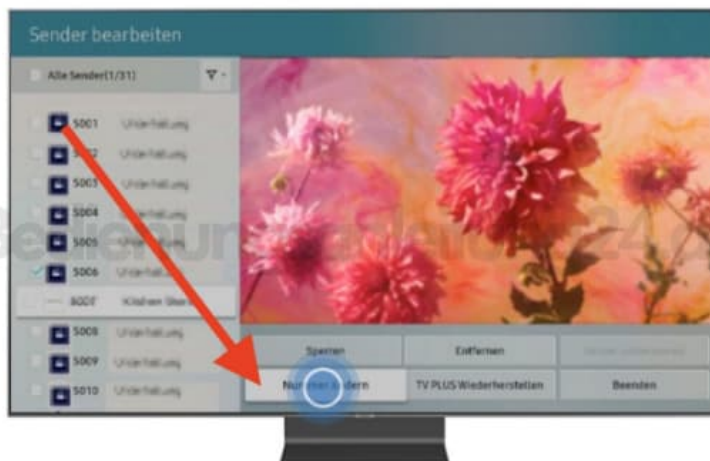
Sender bearbeiten

Alle Sender(1/31)

5001 Unterhaltung
5002 Unterhaltung
5003 Unterhaltung
5004 Unterhaltung
5005 Unterhaltung
5006 Unterhaltung
8007 Kitchen Stories
5008 Unterhaltung
5009 Unterhaltung
5010 Unterhaltung

Sperren
Entfernen
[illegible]
Nummer ändern
TV PLUS Wiederherstellen
Beenden